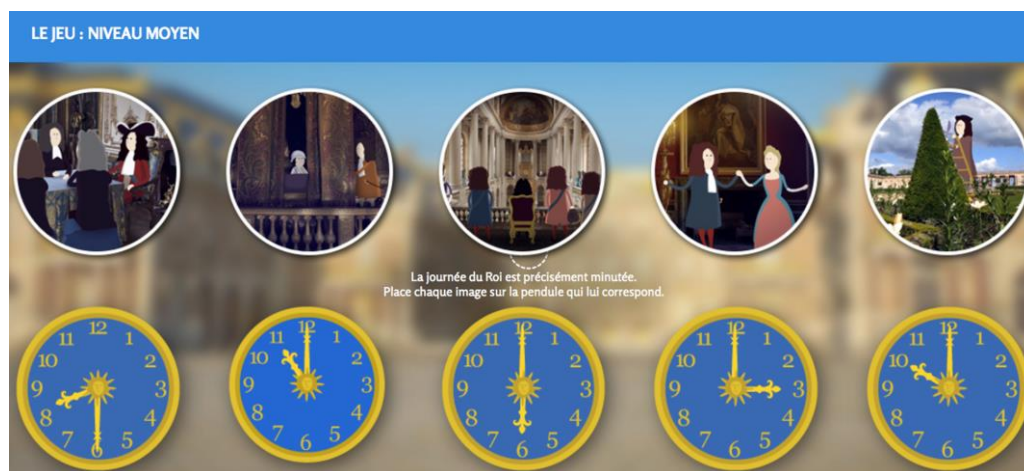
LE JEU : NIVEAU MOYEN

La journée du Roi est précisément minutée.
Place chaque image sur la pendule qui lui correspond.

12 1 2 3 4 5 6 7 8 9 10 11

12 1 2 3 4 5 6 7 8 9 10 11

12 1 2 3 4 5 6 7 8 9 10 11

12 1 2 3 4 5 6 7 8 9 10 11

12 1 2 3 4 5 6 7 8 9 10 11